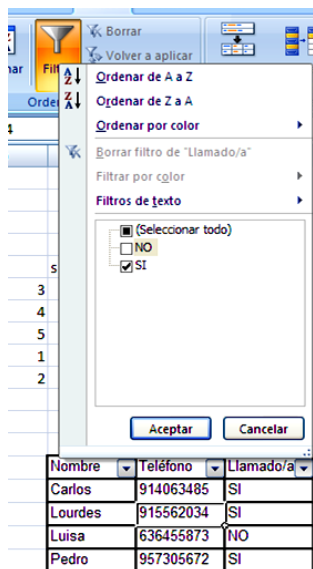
nar
Filt
Orde
Borrar
Volver a aplicar
Ordenar de A a Z
Ordenar de Z a A
Ordenar por color
Borrar filtro de "Llamado/a"
Filtrar por color
Filtros de texto
(Seleccionar todo)
NO
SI
Aceptar
Cancelar
s
3
4
5
1
2

| Nombre | Teléfono | Llamado/a |
|---|---|---|
| Carlos | 914063485 | SI |
| Lourdes | 915562034 | SI |
| Luisa | 636455873 | NO |
| Pedro | 957305672 | SI |